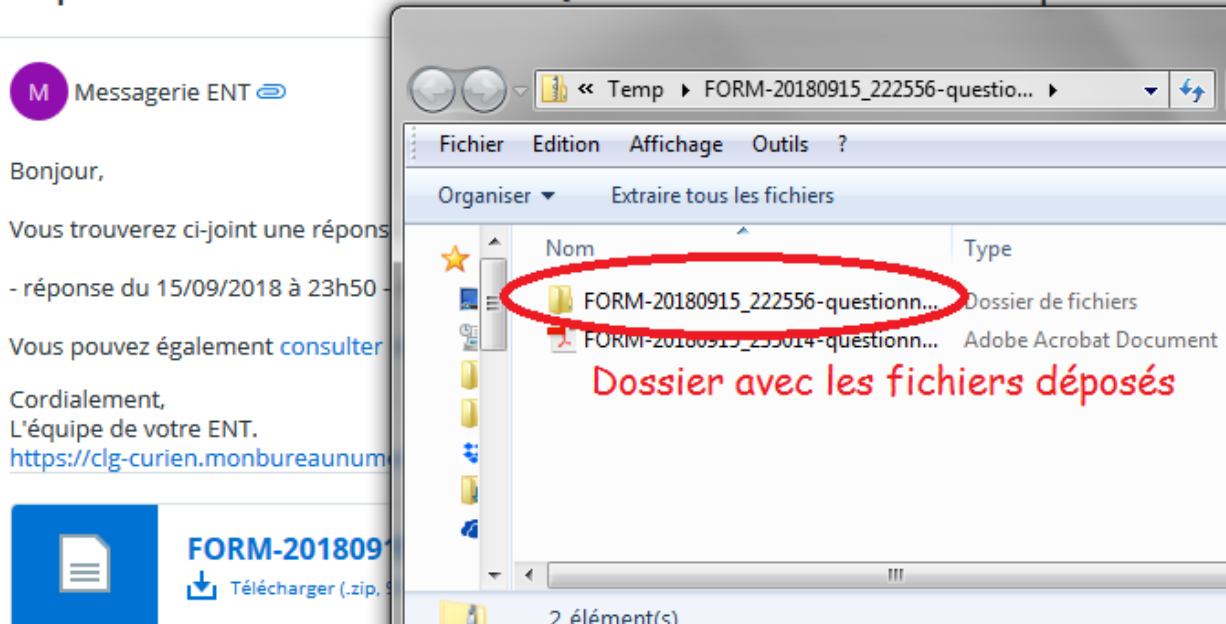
M Messagerie ENT

Bonjour,

Vous trouverez ci-joint une répons

- réponse du 15/09/2018 à 23h50 -

Vous pouvez également consulter

Cordialement,
L'équipe de votre ENT.
https://clg-curien.monbureaunum

FORM-201809

Télécharger (.zip,

« Temp ▸ FORM-20180915_222556-questio... ▸

Fichier Edition Affichage Outils ?

Organiser ▾ Extraire tous les fichiers

Nom

Type

FORM-20180915_222556-questionn...

Dossier de fichiers

FORM-20180915_235014-questionn...

Adobe Acrobat Document

Dossier avec les fichiers déposés

2 élément(s)